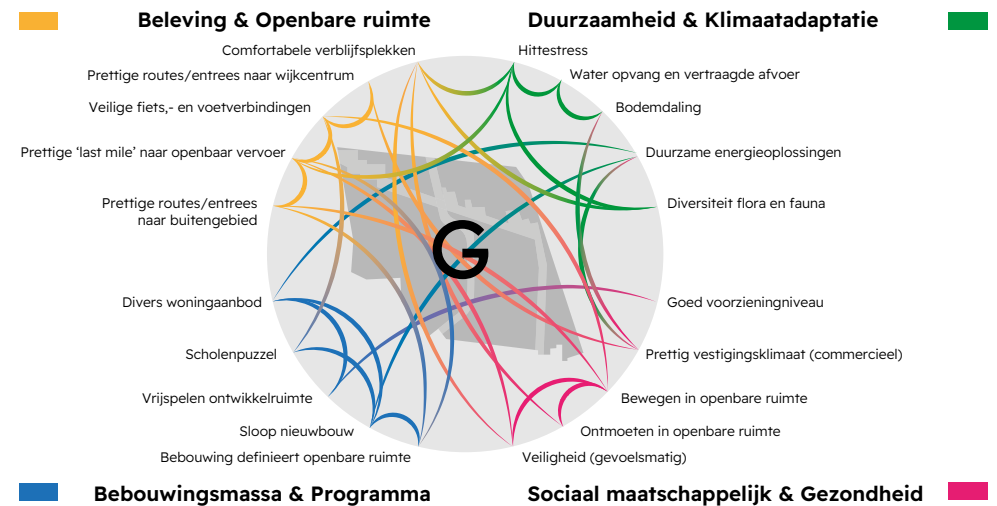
Beleving & Openbare ruimte

Duurzaamheid & Klimaatadaptatie

Comfortabele verblijfsplekken

Prettige routes/entrees naar wijkcentrum

Veilige fiets,- en voetverbindingen

Prettige 'last mile' naar openbaar vervoer

Prettige routes/entrees naar buitengebied

Hittestress

Water opvang en vertraagde afvoer

Bodemdaling

Duurzame energieoplossingen

Diversiteit flora en fauna

G

Divers woningaanbod

Scholenpuzzel

Vrijspelen ontwikkelruimte

Sloop nieuwbouw

Bebouwing definieert openbare ruimte

Goed voorzieningniveau

Prettig vestigingsklimaat (commercieel)

Bewegen in openbare ruimte

Ontmoeten in openbare ruimte

Veiligheid (gevoelsmatig)

Bebouwingsmassa & Programma

Sociaal maatschappelijk & Gezondheid